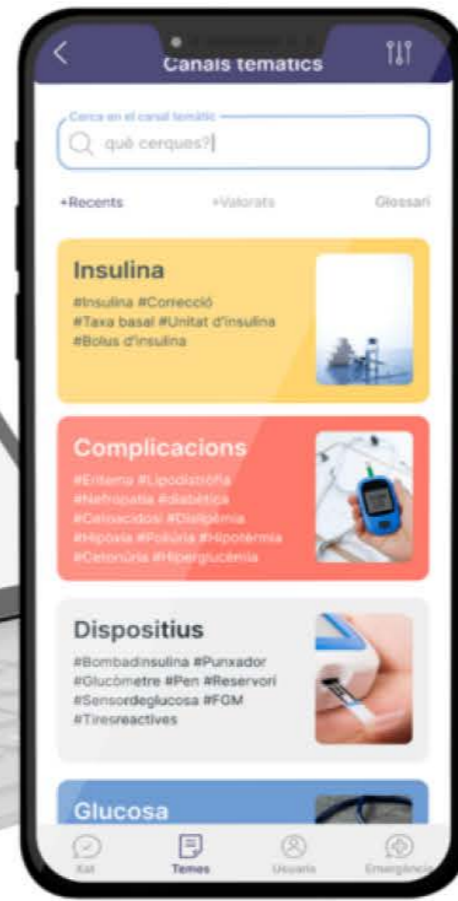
Canals temàtics

Cerca en el canal temàtic
què cerques?

+Recents
+Valorats
Glossari

Insulina
#Insulina #Correcció #Taxa basal #Unitat d'insulina #Bolus d'insulina

Complicacions
#Eritema #Lipodistròfia #Nefropatia #diabètica #Cetoacidosi #Dislipèmia #Hipòsia #Poliúria #Hipotèrmia #Cetonúria #Hiperglucèmia

Dispositius
#Bombadinsulina #Punxador #Glucòmetre #Pen #Reservori #Sensordeglucosa #FGM #Tiresreactives

Glucosa

Xat
Temes
Usuaris
Emergència